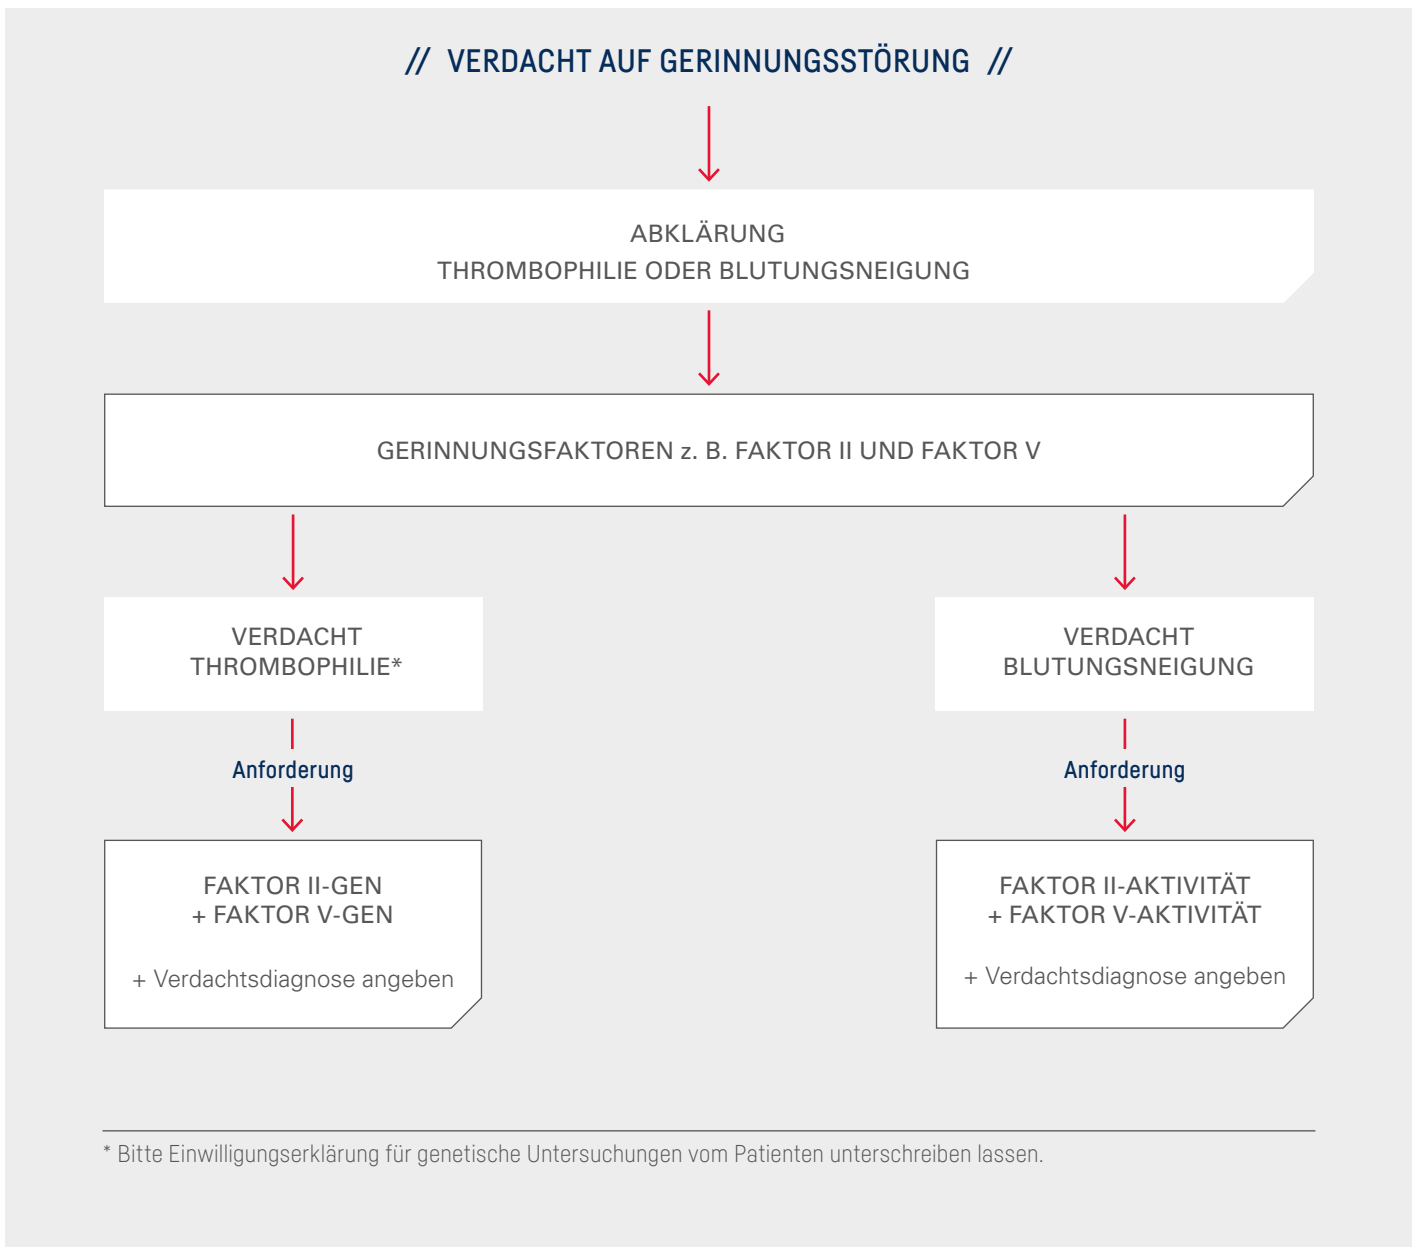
// VERDACHT AUF GERINNUNGSSTÖRUNG //

ABKLÄRUNG
THROMBOPHILIE ODER BLUTUNGSNEIGUNG

GERINNUNGSFAKTOREN z. B. FAKTOR II UND FAKTOR V

VERDACHT
THROMBOPHILIE*

Anforderung

FAKTOR II-GEN
+ FAKTOR V-GEN

+ Verdachtsdiagnose angeben

VERDACHT
BLUTUNGSNEIGUNG

Anforderung

FAKTOR II-AKTIVITÄT
+ FAKTOR V-AKTIVITÄT

+ Verdachtsdiagnose angeben

* Bitte Einwilligungserklärung für genetische Untersuchungen vom Patienten unterschreiben lassen.